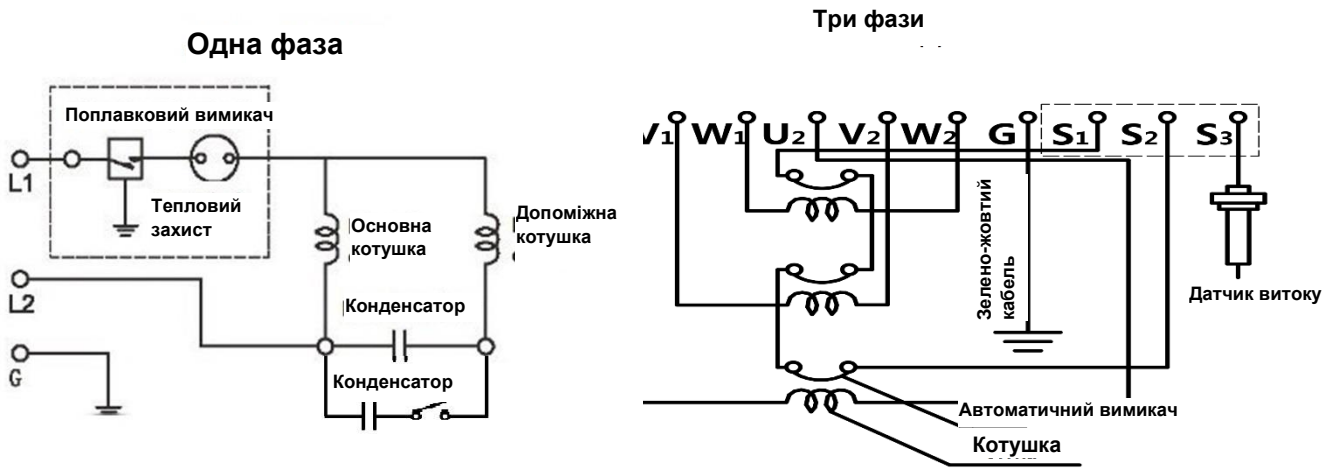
Одна фаза

Поплавковий вимикач

L1

Тепловий захист

Основна котушка

Допоміжна котушка

L2

Конденсатор

G

Конденсатор

Три фази

$V_1$ $W_1$ $U_2$ $V_2$ $W_2$ G $S_1$ $S_2$ $S_3$

Зелено-жовтий кабель

Датчик витоку

Автоматичний вимикач

Котушка